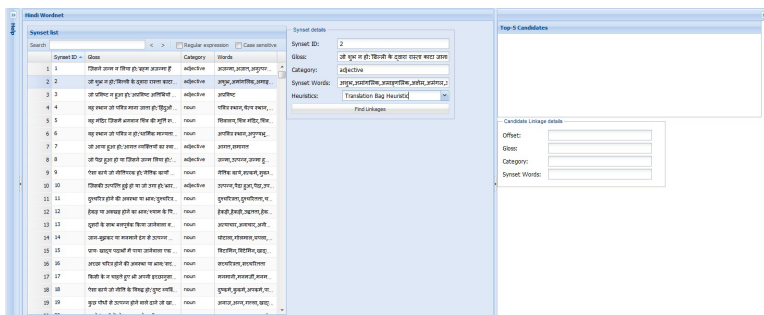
Hindi Wordnet

Help

Synset list

Search: < > Regular expression Case sensitive

| | Synset ID | Gloss | Category | Words |
|---|---|---|---|---|
| 1 | 1 | जिसको उत्पन्न न किया हो:'अहम अजन्मा है' | adjective | अजन्मा,अजात,अनुत्पन्न |
| 2 | 2 | जो शुभ न हो:'बिल्ली के द्वारा रास्ता काटा... | adjective | अशुभ,अमांगलिक,अनिष्ट... |
| 3 | 3 | जो प्रसिद्ध न हुआ हो:'अप्रसिद्ध अभिनेता... | adjective | अप्रसिद्ध |
| 4 | 4 | वह स्थान जो पवित्र माना जाता हो:'हिंदुओं... | noun | पवित्र स्थान,पीठ स्थान,... |
| 5 | 5 | वह मंदिर जिसमें भगवान शिव की मूर्ति ... | noun | शिवालय,शिव मंदिर,शिव... |
| 6 | 6 | वह पवित्र स्थान जो धार्मिक महत्त्व... | noun | धार्मिक स्थान,पुण्यभू... |
| 7 | 7 | जो आया हुआ हो:'आगत व्यक्तियों का स्वा... | adjective | आगत,समागत |
| 8 | 8 | जो पैदा हुआ हो या जिसने जन्म लिया हो:'... | adjective | जन्मा,उत्पन्न,जन्मा हु... |
| 9 | 9 | ऐसा कार्य जो नीतिपरक हो:'नैतिक कार्य ... | noun | नैतिक कार्य,सत्कर्म,सुक... |
| 10 | 10 | जिसकी उत्पत्ति हुई हो या जो उत्पन्न हो:'... | adjective | उत्पन्न,पैदा हुआ,पैदा,उत... |
| 11 | 11 | दुष्चरित्र होने की अवस्था या भाव:दुष्चरित्र... | noun | दुष्चरित्रता,दुष्चरित्र,... |
| 12 | 12 | हेकड़ होने की अवस्था या भाव:'समाज के नि... | noun | हेकड़ी,हेकड़ी,उद्दण्ता,हेक... |
| 13 | 13 | दूसरों के साथ बलपूर्वक किया जानेवाला अ... | noun | अत्याचार,अन्याय,अनी... |
| 14 | 14 | जान-बूझकर या मनमाने ढंग से उत्पन्न ... | noun | घोटाला,गोलमाल,घपला,... |
| 15 | 15 | प्राय: खादार पहाड़ों में पाया जानेवाला एक ... | noun | बिटुमिन,बिटमिन,खाद... |
| 16 | 16 | अपरक पतित होने की अवस्था या भाव:'अ... | noun | सत्यवादिता,सत्यनिष्ठा |
| 17 | 17 | किसी के न चाहने हुए भी अपनी इच्छानुसा... | noun | मनमानी,मनमर्जी,मनम... |
| 18 | 18 | ऐसा कार्य जो नीति के विरुद्ध हो:'दुष्ट व्यक्ति... | noun | दुष्कर्म,कुकर्म,अपकर्म,ग... |
| 19 | 19 | कुछ पौधों से उत्पन्न होने वाले दाने जो खा... | noun | अनाज,अन्न,गल्ला,खाद्... |

Synset details

Synset ID: 2
Gloss: जो शुभ न हो:'बिल्ली के द्वारा रास्ता काटा जाना
Category: adjective
Synset Words: अशुभ,अमांगलिक,अमंगलकारिक,अशोभ,अमंगल,
Heuristics: Translation Bag Heuristic
Find Linkages

Top-5 Candidates

Candidate Linkage details
Offset:
Gloss:
Category:
Synset Words: